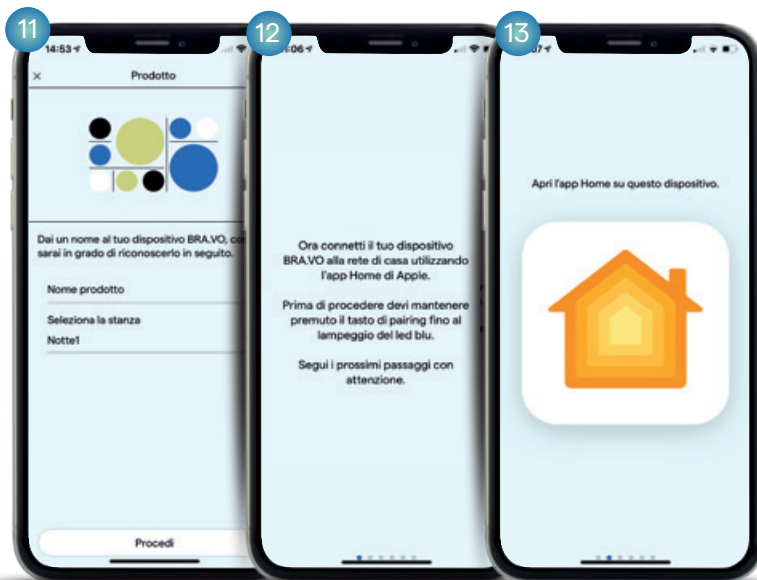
11

14:53

×

Prodotto

Dai un nome al tuo dispositivo BRA.VO, co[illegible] sarai in grado di riconoscerlo in seguito.

Nome prodotto

Seleziona la stanza

Notte1

Procedi

12

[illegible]:06

Ora connetti il tuo dispositivo BRA.VO alla rete di casa utilizzando l'app Home di Apple.

Prima di procedere devi mantenere premuto il tasto di pairing fino al lampeggio del led blu.

Segui i prossimi passaggi con attenzione.

13

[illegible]

Apri l'app Home su questo dispositivo.